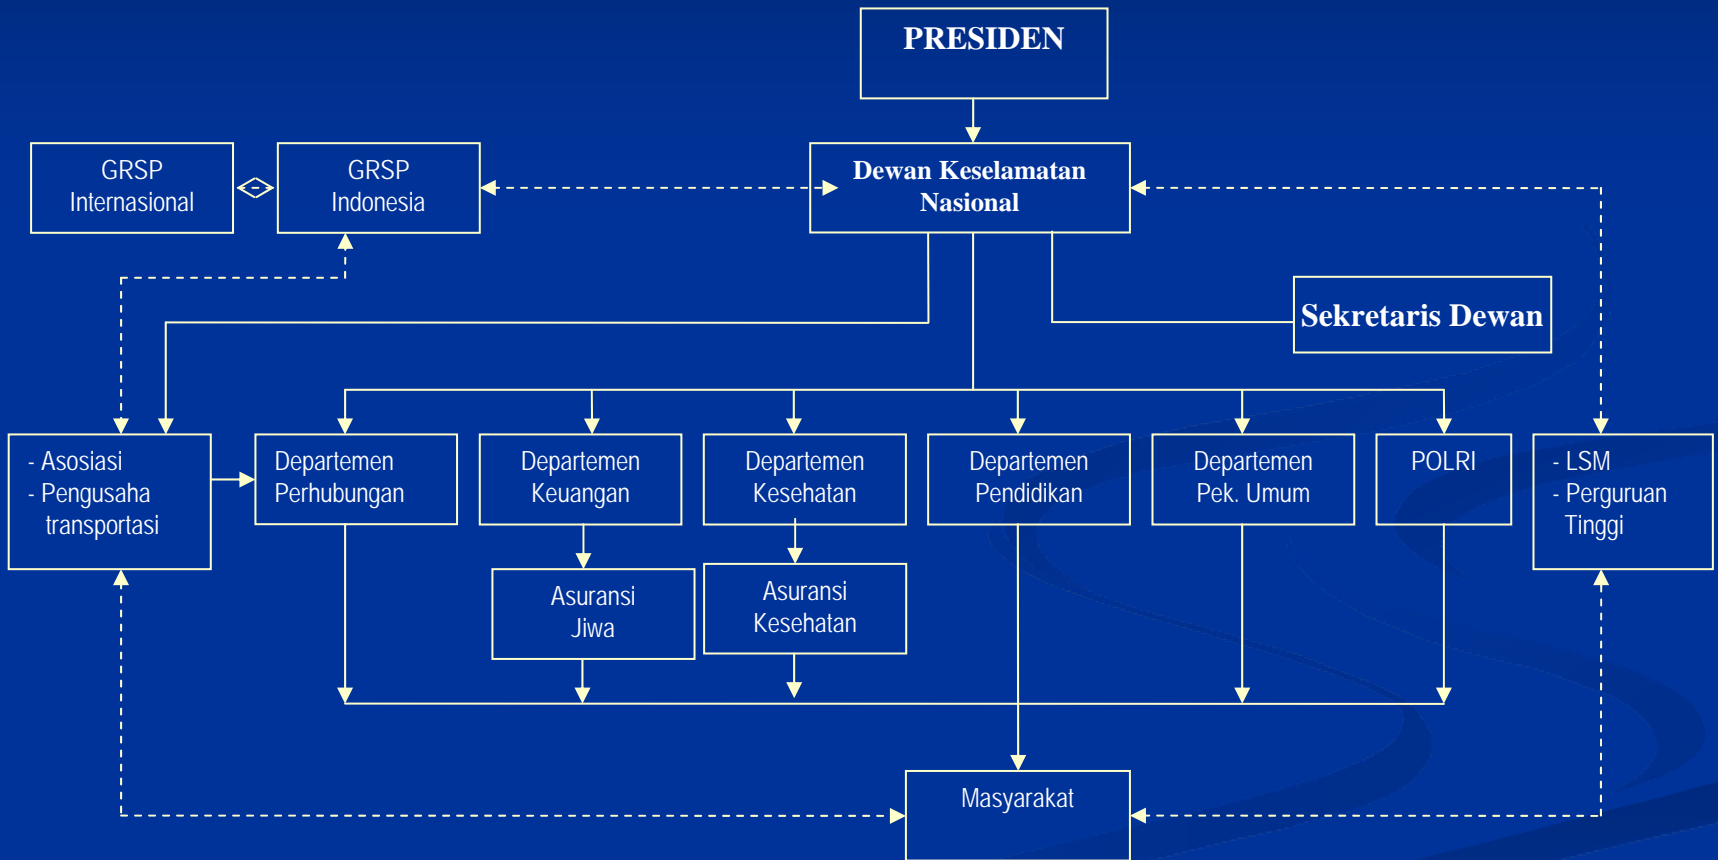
PRESIDEN

GRSP Internasional

GRSP Indonesia

Dewan Keselamatan Nasional

Sekretaris Dewan

- Asosiasi
- Pengusaha transportasi

Departemen Perhubungan

Departemen Keuangan

Departemen Kesehatan

Departemen Pendidikan

Departemen Pek. Umum

POLRI

- LSM
- Perguruan Tinggi

Asuransi Jiwa

Asuransi Kesehatan

Masyarakat